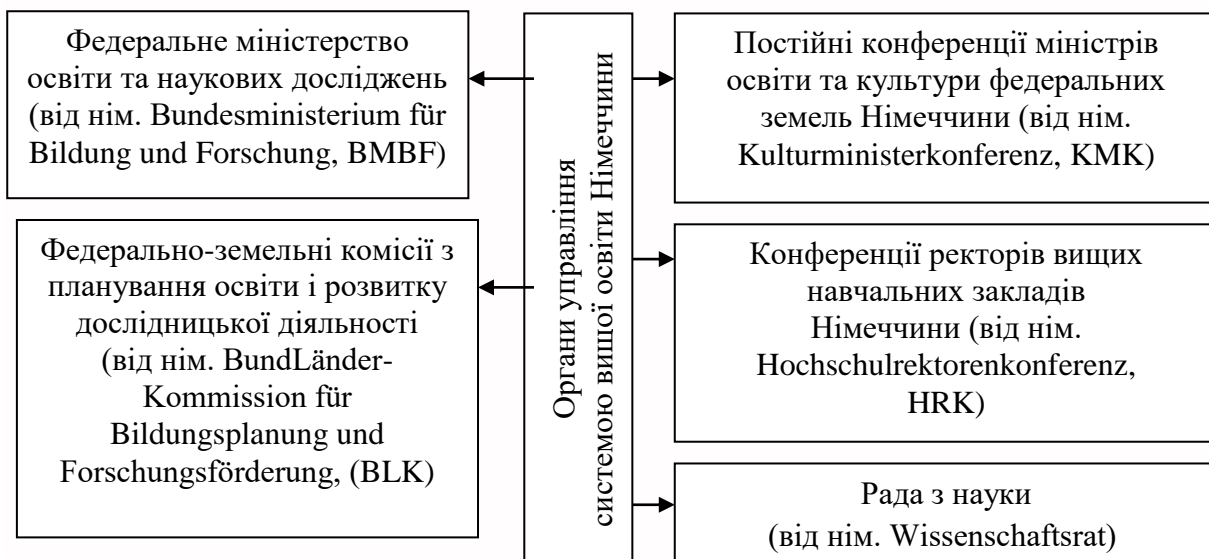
Органи управління системою вищої освіти Німеччини

Федеральне міністерство освіти та наукових досліджень (від нім. Bundesministerium für Bildung und Forschung, BMBF)

Федерально-земельні комісії з планування освіти і розвитку дослідницької діяльності (від нім. BundLänder-Kommission für Bildungsplanung und Forschungsförderung, (BLK)

Постійні конференції міністрів освіти та культури федеральних земель Німеччини (від нім. Kulturministerkonferenz, KMK)

Конференції ректорів вищих навчальних закладів Німеччини (від нім. Hochschulrektorenkonferenz, HRK)

Рада з науки (від нім. Wissenschaftsrat)